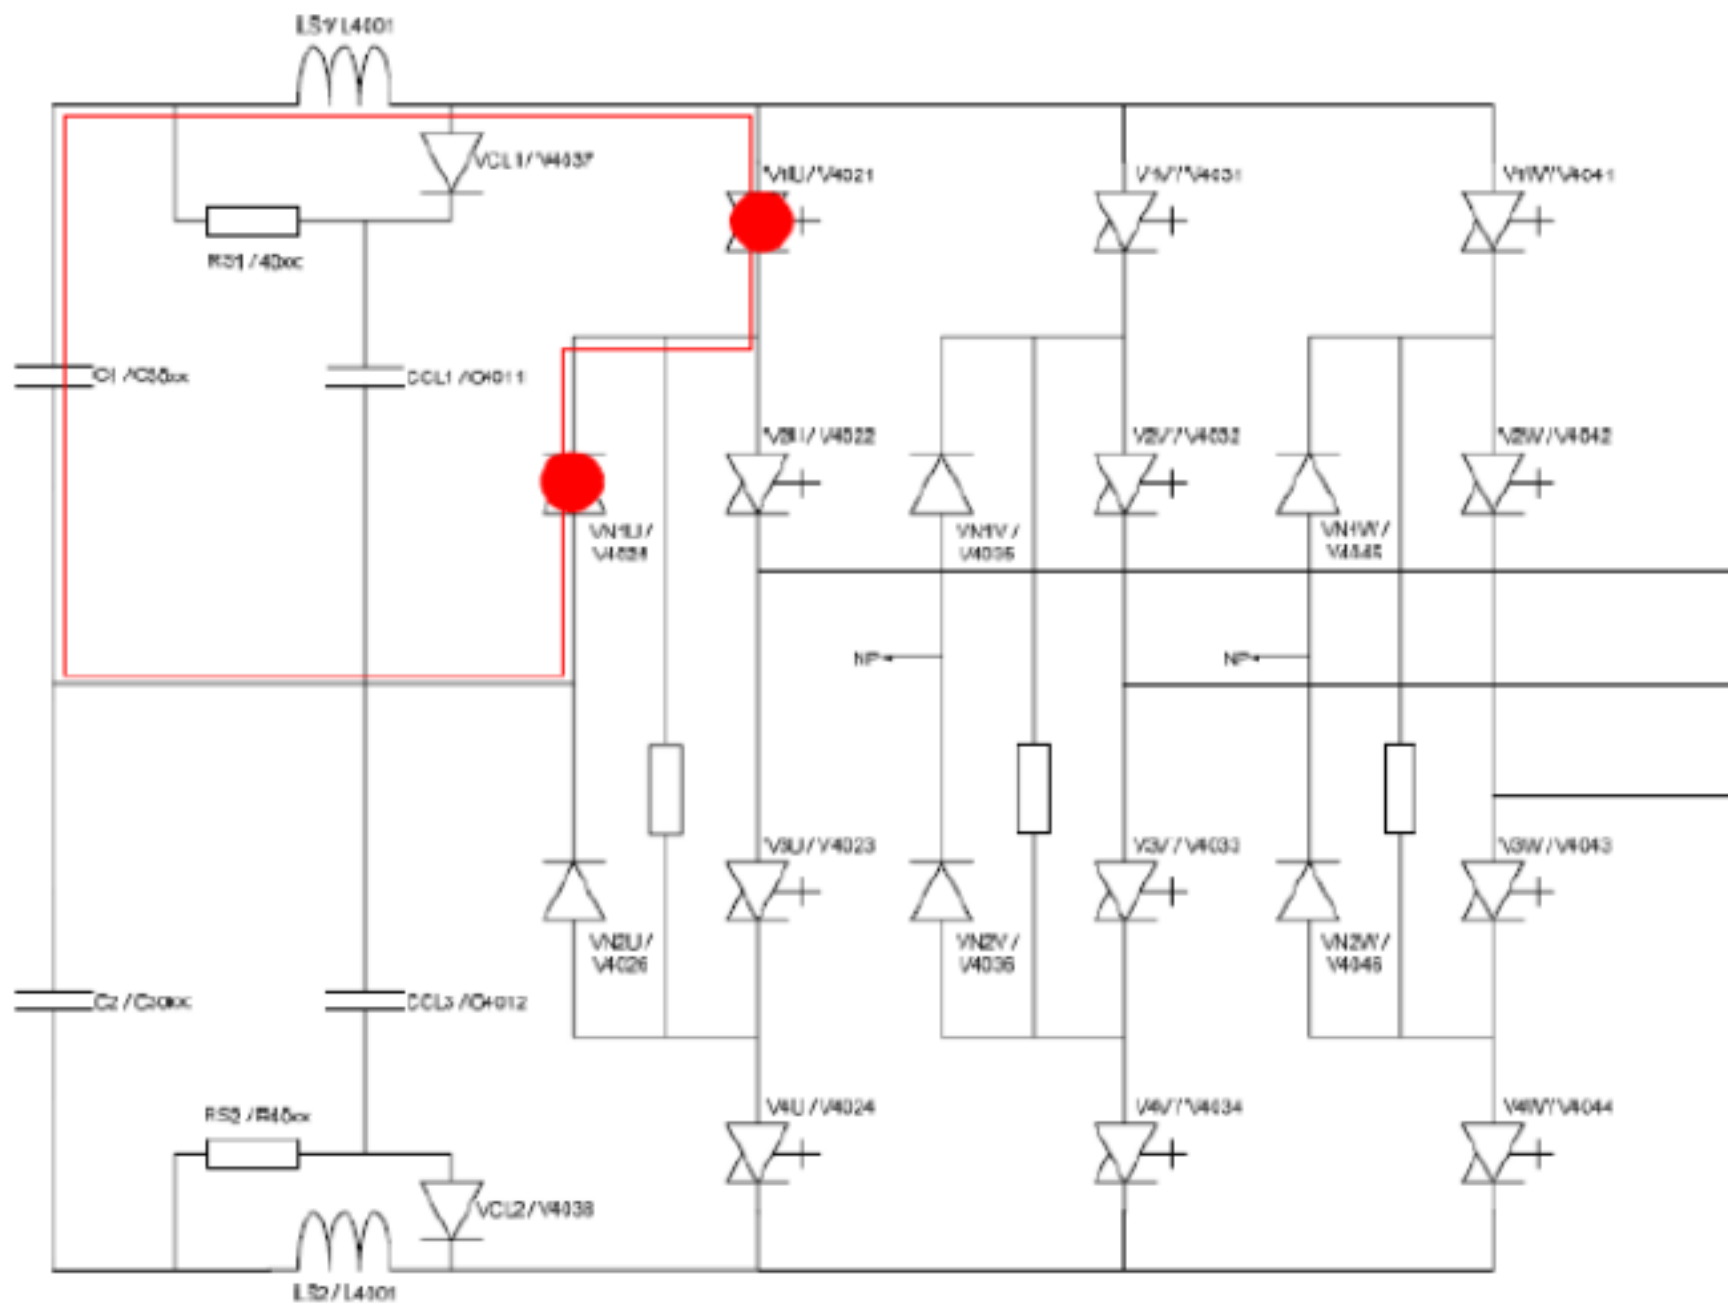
LS1 / L4001

VCL1 / V4037

V1U / V4021

V1V / V4031

V1W / V4041

RS1 / 40xx

C1 / C30xx

CCL1 / C4011

V2U / V4022

V2V / V4032

V2W / V4042

VN1U / V4025

VN1V / V4035

VN1W / V4045

NP

NP

V3U / V4023

V3V / V4033

V3W / V4043

VN2U / V4026

VN2V / V4036

VN2W / V4046

C2 / C30xx

CCL2 / C4012

RS2 / R40xx

V4U / V4024

V4V / V4034

V4W / V4044

VCL2 / V4038

LS2 / L4001